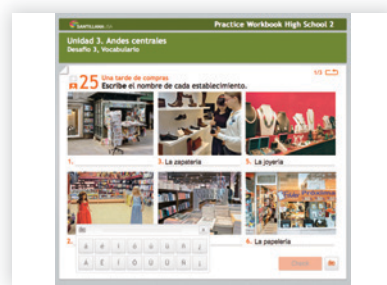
SANTILLANA

Practice Workbook High School 2

Unidad 3. Andes centrales
Desafío 3, Vocabulario

25 Una tarde de compras
Escribe el nombre de cada establecimiento.

1/3

1.

3. La zapatería

5. La joyería

2.

4.

6. La papelería

á é í ó ú ü ñ ¿ ¡
Á É Í Ó Ú Ü Ñ

Check